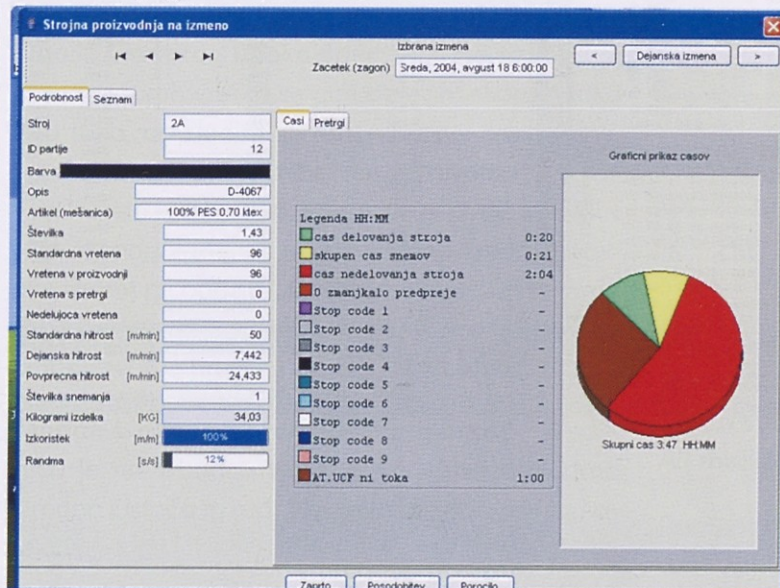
Strojna proizvodnja na izmeno

Izbrana izmena
Zacetek (zagon) Sreda, 2004, avgust 18 6:00:00
< Dejanska izmena >

Podrobnost Seznam

| | |
|---|---|
| Stroj | 2A |
| ID partije | 12 |
| Barva | |
| Opis | D-4067 |
| Artikel (mešanica) | 100% PES 0,70 ktex |
| Številka | 1,43 |
| Standardna vretena | 96 |
| Vretena v proizvodnji | 96 |
| Vretena s pretrgi | 0 |
| Nedelujoca vretena | 0 |
| Standardna hitrost [m/min] | 50 |
| Dejanska hitrost [m/min] | 7,442 |
| Povprecna hitrost [m/min] | 24,433 |
| Številka snemanja | 1 |
| Kilogrami izdelka [KG] | 34,03 |
| Izkoristek [m/m] | 100% |
| Randma [s/s] | 12% |

Casi Pretrgi

Legenda HH:MM

| | |
|---|---|
| cas delovanja stroja | 0:20 |
| skupen cas snemov | 0:21 |
| cas nedelovanja stroja | 2:04 |
| O zmanjkalo predpreje | - |
| Stop code 1 | - |
| Stop code 2 | - |
| Stop code 3 | - |
| Stop code 4 | - |
| Stop code 5 | - |
| Stop code 6 | - |
| Stop code 7 | - |
| Stop code 8 | - |
| Stop code 9 | - |
| AT.UCF ni toka | 1:00 |

Graficni prikaz casov

Skupni cas 3:47 HH:MM

Zaprto Posodobitev Porocilo